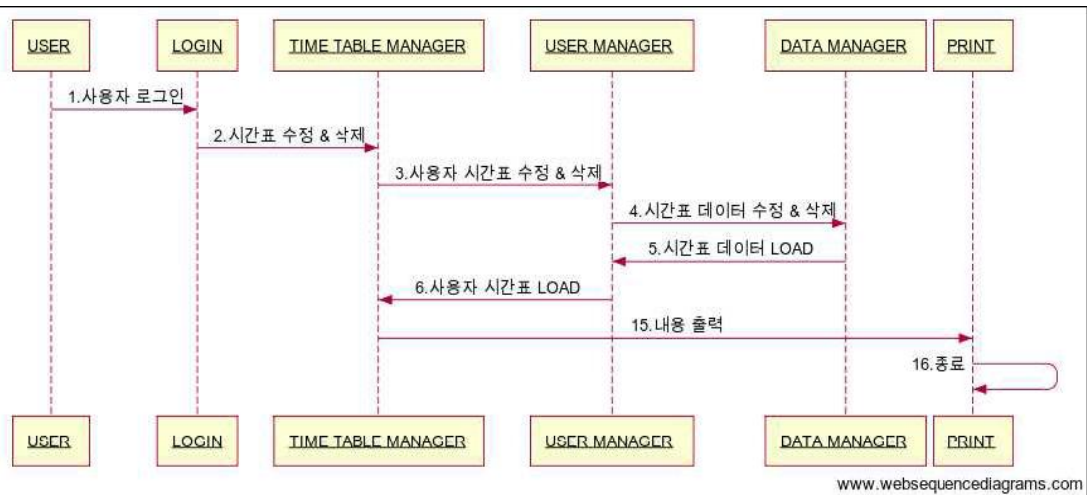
USER
LOGIN
TIME TABLE MANAGER
USER MANAGER
DATA MANAGER
PRINT

1.사용자 로그인
2.시간표 수정 & 삭제
3.사용자 시간표 수정 & 삭제
4.시간표 데이터 수정 & 삭제
5.시간표 데이터 LOAD
6.사용자 시간표 LOAD
15.내용 출력
16.종료

USER
LOGIN
TIME TABLE MANAGER
USER MANAGER
DATA MANAGER
PRINT

www.websequencediagrams.com